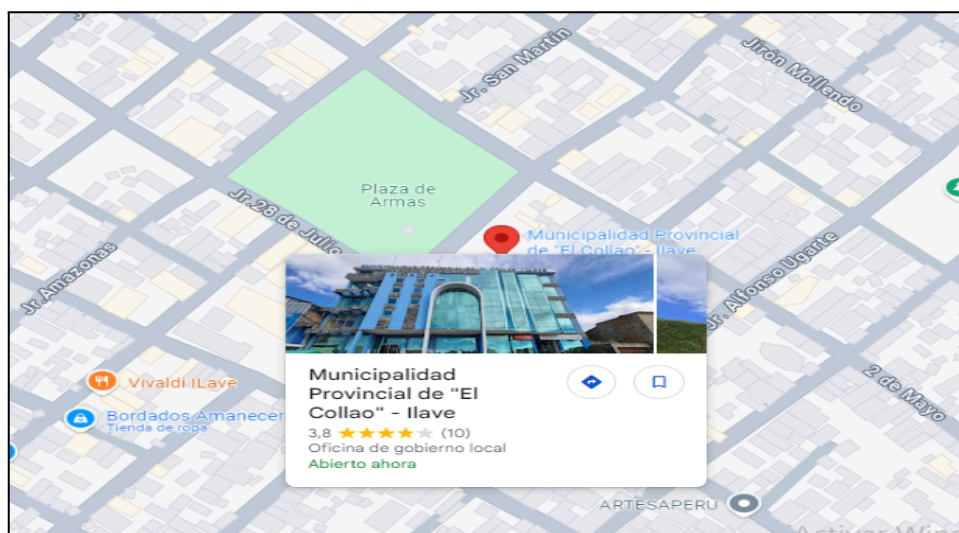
Jr. San Martín

Jirón Mollendo

Plaza de Armas

Jr. 28 de Julio

Municipalidad Provincial de "El Collao" - Ilave

Jr. Amazonas

Jr. Alfonso Ugarte

2 de Mayo

Vivaldi ILave

Bordados Amanecer
Tienda de ropa

Municipalidad Provincial de "El Collao" - Ilave
3,8 ★★★★★ (10)
Oficina de gobierno local
Abierto ahora

ARTESAPERU

Activar Win